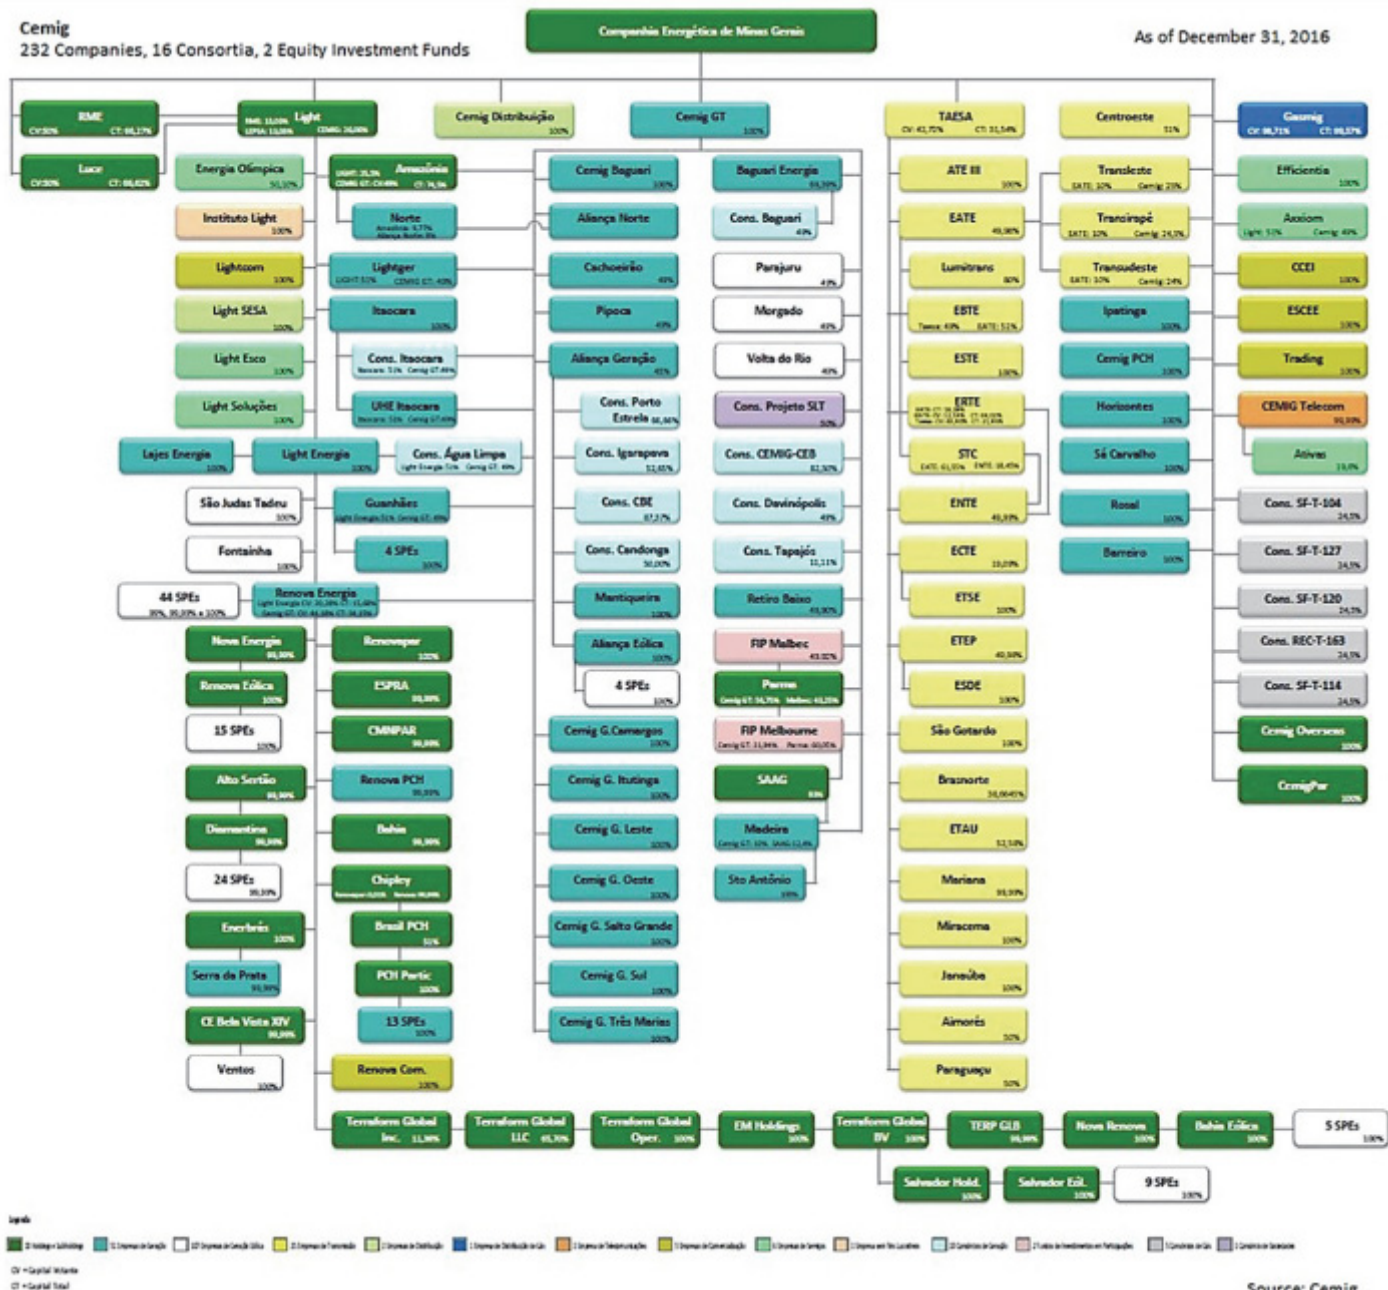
Cemig
232 Companies, 16 Consortia, 2 Equity Investment Funds

Companhia Energética de Minas Gerais

As of December 31, 2016

RME
CV:50% CT: 66,27%

Light
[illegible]

Cemig Distribuição
100%

Cemig GT
100%

TAESA
CV: 41,72% CT: 31,54%

Centroeste
51%

Gasmig
CV: 98,71% CT: 98,57%

Luce
CV:50% CT: 66,62%

Energia Olímpica
50,10%

Amazônia
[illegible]

Cemig Baguari
100%

Baguari Energia
69,39%

ATE III
100%

Transleste
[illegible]

Efficientia
100%

Instituto Light
100%

Norte
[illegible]

Aliança Norte

Cons. Baguari
49%

EATE
49,98%

Transirapé
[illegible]

Axxiom
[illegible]

Lightcom
100%

Lightger
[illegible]

Cachoeirão
49%

Parajuru
49%

Lumitrans
80%

Transudeste
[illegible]

CCEI
100%

Light SESA
100%

Itaocara
100%

Pipoca
49%

Morgado
49%

EBTE
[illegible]

Ipatinga
100%

ESCEE
100%

Light Esco
100%

Cons. Itaocara
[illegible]

Aliança Geração
45%

Volta do Rio
49%

ESTE
100%

Cemig PCH
100%

Trading
100%

Light Soluções
100%

UHE Itaocara
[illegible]

Cons. Porto Estrela
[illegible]

Cons. Projeto SLT
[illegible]

ERTE
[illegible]

Horizontes
100%

CEMIG Telecom
99,99%

Lajes Energia
100%

Light Energia
100%

Cons. Água Limpa
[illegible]

Cons. Igarapava
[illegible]

Cons. CEMIG-CEB
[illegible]

STC
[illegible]

Sá Carvalho
100%

Ativas
19,6%

São Judas Tadeu
100%

Guanhães
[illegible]

Cons. CBE
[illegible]

Cons. Davinópolis
49%

ENTE
49,99%

Rosal
100%

Cons. SF-T-104
24,5%

Fontainha
100%

4 SPEs
100%

Cons. Candonga
50,00%

Cons. Tapajós
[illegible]

ECTE
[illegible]

Barreiro
100%

Cons. SF-T-127
24,5%

44 SPEs
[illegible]

Renova Energia
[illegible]

Manteiqueira

Retiro Baixo
49,90%

ETSE
100%

Cons. SF-T-120
24,5%

Nova Energia
99,99%

Renovapar
100%

Aliança Eólica
100%

FIP Malbec
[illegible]

ETEP
49,98%

Cons. REC-T-163
24,5%

Renova Eólica
100%

ESPRA
99,99%

4 SPEs
100%

Parma
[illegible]

ESDE
100%

Cons. SF-T-114
24,5%

15 SPEs
100%

CMNPAR
99,99%

Cemig G.Camargos
100%

FIP Melbourne
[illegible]

São Gotardo
100%

Cemig Overseas
100%

Alto Sertão
99,99%

Renova PCH
99,99%

Cemig G. Itutinga
100%

SAAG
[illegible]

Brasnorte
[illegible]

CemigPar
100%

Diamantina
99,99%

Bahia
99,99%

Cemig G. Leste
100%

Madeira
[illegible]

ETAU
52,58%

24 SPEs
99,99%

Chipley
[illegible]

Cemig G. Oeste
100%

Sto Antônio
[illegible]

Mariana
99,99%

Enerbrás
100%

Brasil PCH
51%

Cemig G. Salto Grande
100%

Miracema
100%

Serra da Prata
99,99%

PCH Partic
100%

Cemig G. Sul
100%

Janaúba
100%

CE Bela Vista XIV
99,99%

13 SPEs
100%

Cemig G. Três Marias
100%

Aimorés
50%

Ventos
100%

Renova Com.
100%

Paraguaçu
50%

Terraform Global Inc. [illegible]

Terraform Global LLC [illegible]

Terraform Global Oper. 100%

EM Holdings 100%

Terraform Global BV 100%

TERP GLB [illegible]

Nova Renova 100%

Bahia Eólica 100%

5 SPEs 100%

Salvador Hold. 100%

Salvador Eól. 100%

9 SPEs 100%

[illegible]

CV = Capital Votante
CT = Capital Total

Source: Cemig